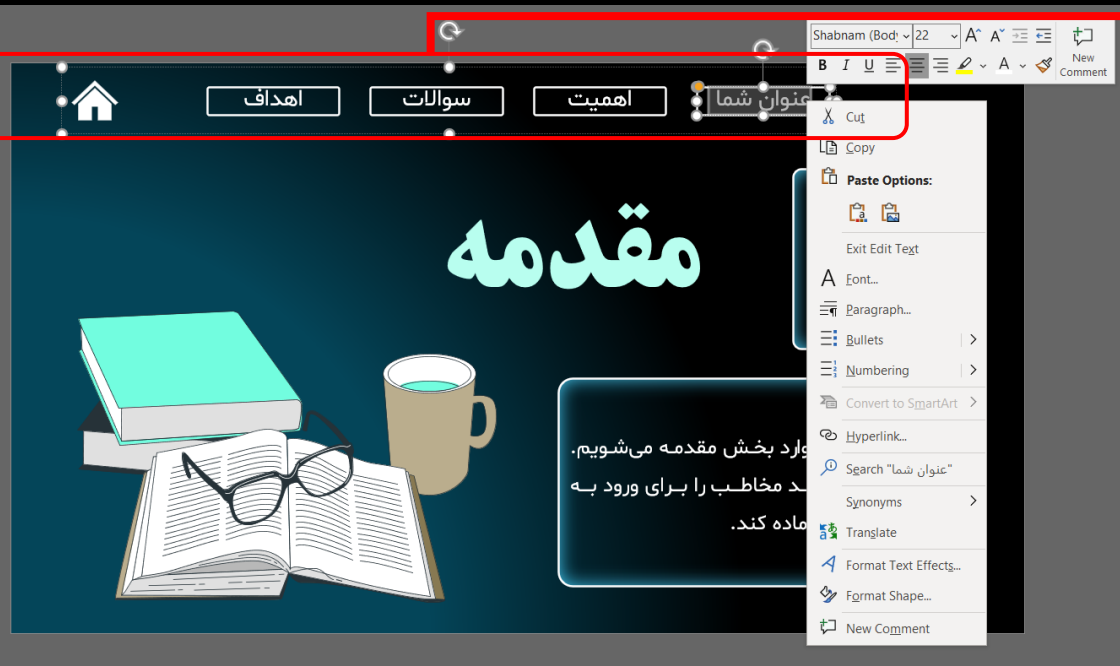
Shabnam (Body) 22
B I U
New Comment

عنوان شما
اهمیت
سوالات
اهداف

مقدمه

وارد بخش مقدمه می‌شویم.
د مخاطب را برای ورود به
ماده کند.

Cut
Copy
Paste Options:
Exit Edit Text
Font...
Paragraph...
Bullets
Numbering
Convert to SmartArt
Hyperlink...
Search "عنوان شما"
Synonyms
Translate
Format Text Effects...
Format Shape...
New Comment